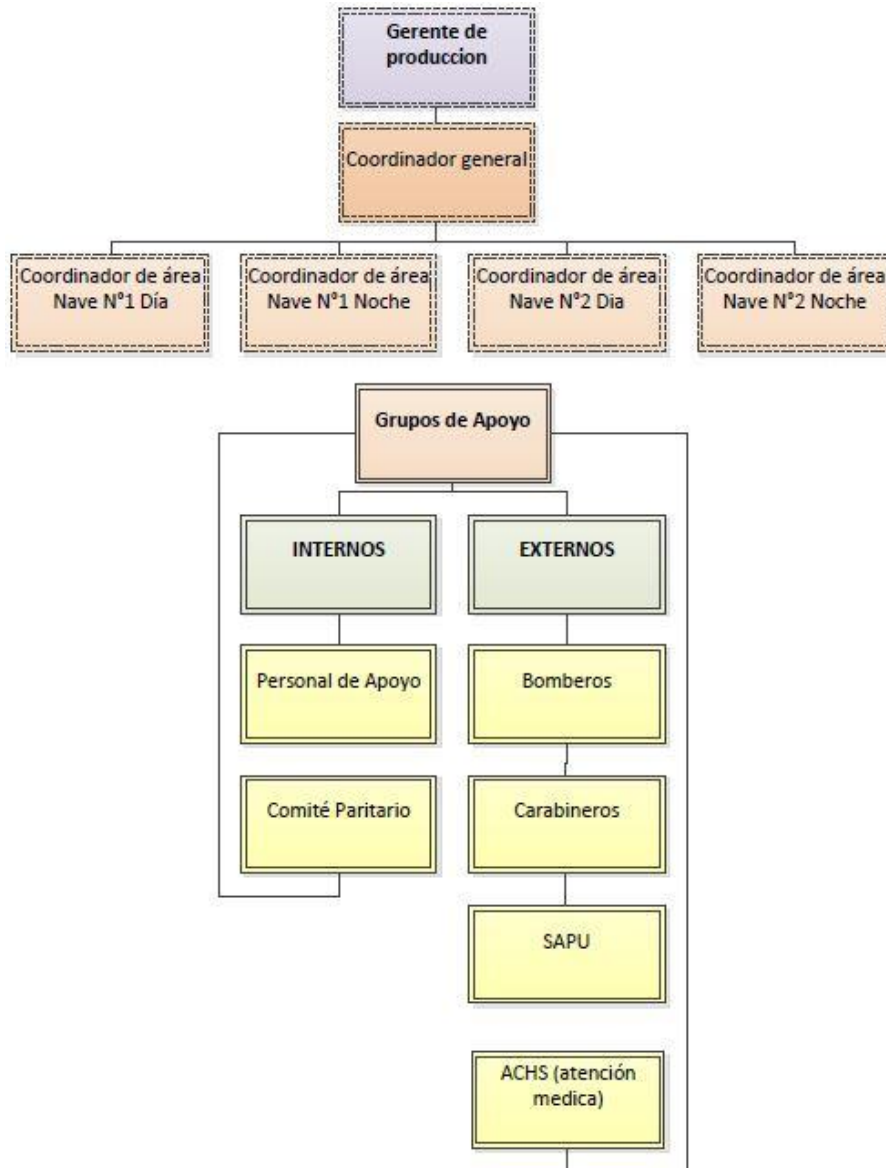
Gerente de produccion

Coordinador general

Coordinador de área Nave N°1 Día

Coordinador de área Nave N°1 Noche

Coordinador de área Nave N°2 Dia

Coordinador de área Nave N°2 Noche

Grupos de Apoyo

INTERNOS

EXTERNOS

Personal de Apoyo

Comité Paritario

Bomberos

Carabineros

SAPU

ACHS (atención medica)